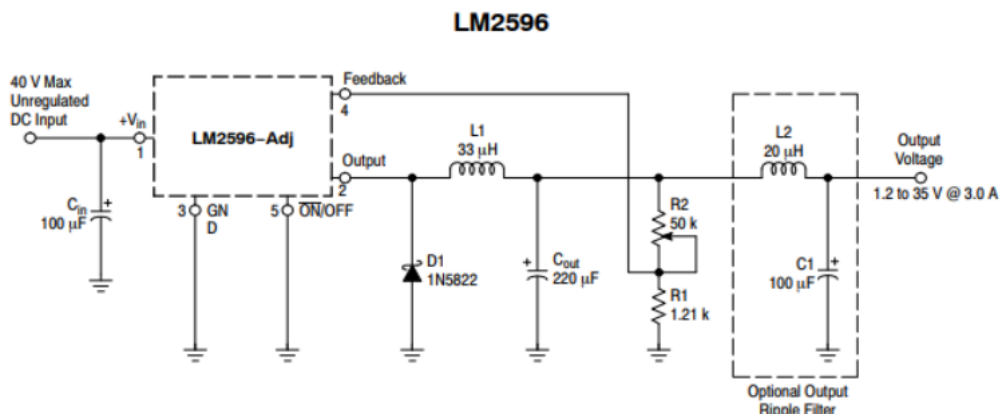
LM2596

40 V Max
Unregulated
DC Input

$+V_{in}$
1

LM2596–Adj

Feedback
4

Output
2

3 GN
D

5 $\overline{ON}$/OFF

$C_{in}$
100 µF

L1
33 µH

D1
1N5822

$C_{out}$
220 µF

R2
50 k

R1
1.21 k

L2
20 µH

C1
100 µF

Output
Voltage
1.2 to 35 V @ 3.0 A

Optional Output
Ripple Filter